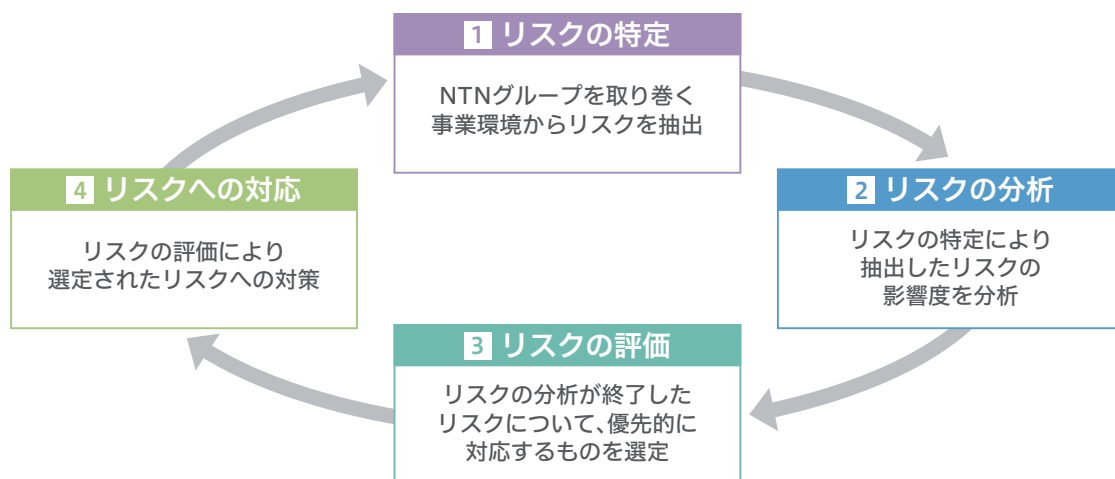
1 リスクの特定

NTNグループを取り巻く事業環境からリスクを抽出

2 リスクの分析

リスクの特定により抽出したリスクの影響度を分析

3 リスクの評価

リスクの分析が終了したリスクについて、優先的に対応するものを選定

4 リスクへの対応

リスクの評価により選定されたリスクへの対策